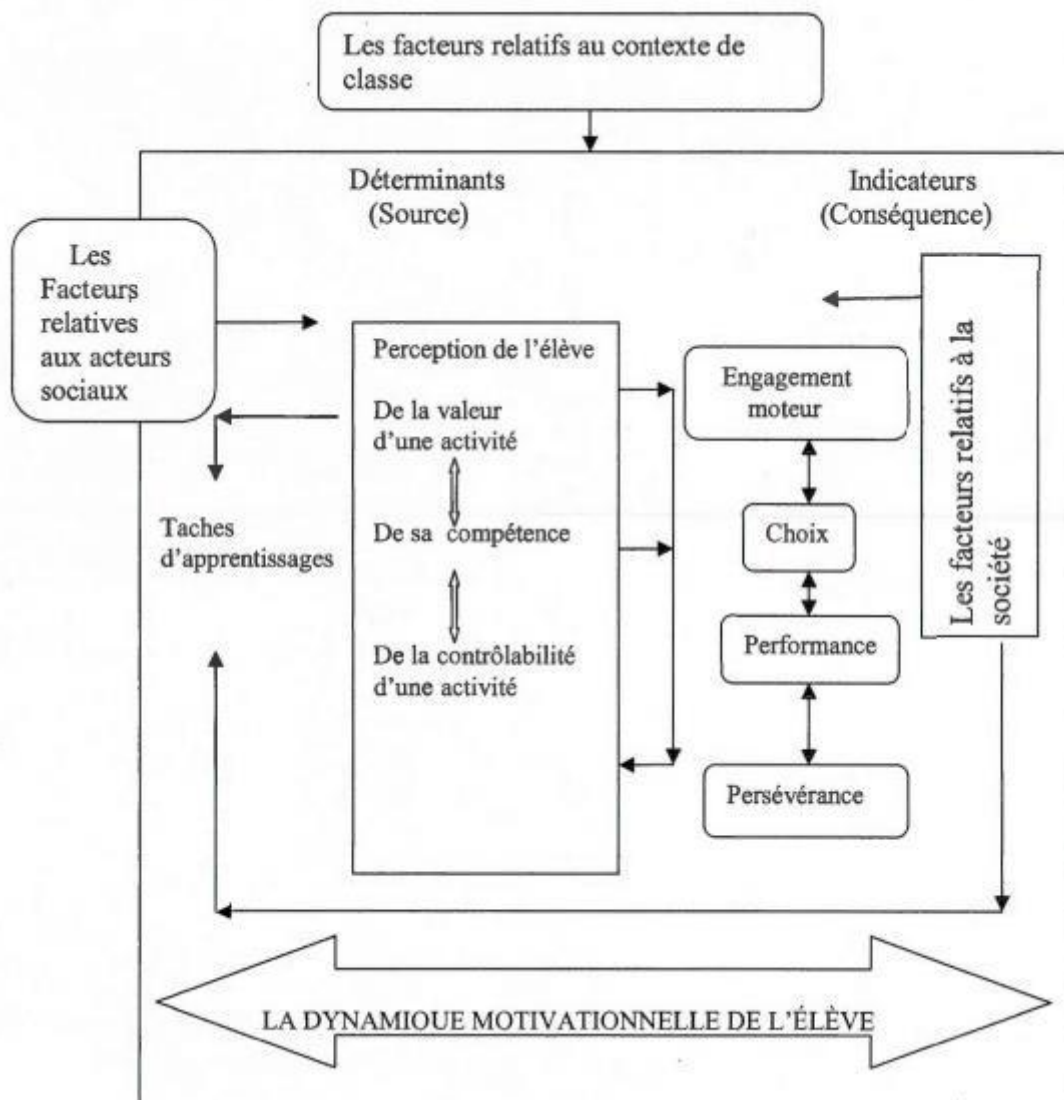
Les facteurs relatifs au contexte de classe

Déterminants (Source)

Indicateurs (Conséquence)

Les Facteurs relatives aux acteurs sociaux

Perception de l'élève

De la valeur d'une activité

De sa compétence

De la contrôlabilité d'une activité

Taches d'apprentissages

Engagement moteur

Choix

Performance

Persévérance

Les facteurs relatifs à la société

LA DYNAMIOUE MOTIVATIONNELLE DE L'ÉLÈVE